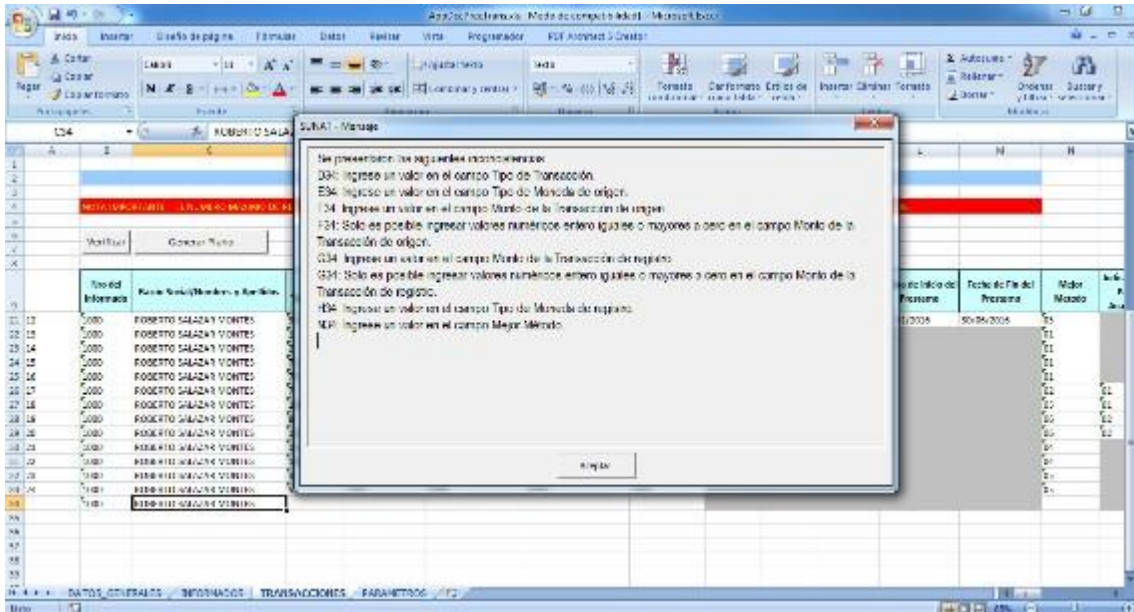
AppDocPrecTransf.xls - Modo de compatibilidad - Microsoft Excel

Inicio Insertar Diseño de página Fórmulas Datos Revisar Vista Programador PDF Architect 3 Creator

Pegar Cortar Copiar Copiar formato Portapapeles

Calibri 11 N K S Fuente

Ajustar texto Combinar y centrar

Moneda

Formato condicional Dar formato como tabla Estilos de celda

Insertar Eliminar Formato

Autosuma Rellenar Borrar Ordenar y filtrar Buscar y seleccionar Modificar

C34 ROBERTO SALAZ

SUNAT - Mensaje

Se presentaron las siguientes inconsistencias:
D34: Ingrese un valor en el campo Tipo de Transacción.
E34: Ingrese un valor en el campo Tipo de Moneda de origen.
F34: Ingrese un valor en el campo Monto de la Transacción de origen.
F34: Solo es posible ingresar valores numéricos entero iguales o mayores a cero en el campo Monto de la Transacción de origen.
G34: Ingrese un valor en el campo Monto de la Transacción de registro.
G34: Solo es posible ingresar valores numéricos entero iguales o mayores a cero en el campo Monto de la Transacción de registro.
H34: Ingrese un valor en el campo Tipo de Moneda de registro.
N34: Ingrese un valor en el campo Mejor Método.

Aceptar

NOTA IMPORTANTE: EL NUMERO MAXIMO DE FI

Verificar Generar Texto

| Tipo del Informado | Razon Social/Nombres y Apellidos |
|---|---|
| 2000 | ROBERTO SALAZAR VONTES |
| 2000 | ROBERTO SALAZAR VONTES |
| 2000 | ROBERTO SALAZAR VONTES |
| 2000 | ROBERTO SALAZAR VONTES |
| 2000 | ROBERTO SALAZAR VONTES |
| 2000 | ROBERTO SALAZAR VONTES |
| 2000 | ROBERTO SALAZAR VONTES |
| 2000 | ROBERTO SALAZAR VONTES |
| 2000 | ROBERTO SALAZAR VONTES |
| 2000 | ROBERTO SALAZAR VONTES |
| 2000 | ROBERTO SALAZAR VONTES |
| 2000 | ROBERTO SALAZAR VONTES |
| 2000 | ROBERTO SALAZAR VONTES |
| 2000 | ROBERTO SALAZAR VONTES |

| Fecha de Inicio del Programa | Fecha de Fin del Programa | Mejor Metodo |
|---|---|---|
| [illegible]/2006 | 30/06/2006 | E1 |

DATOS_GENERALES INFORMADOS TRANSACCIONES PARAMETROS

Listo